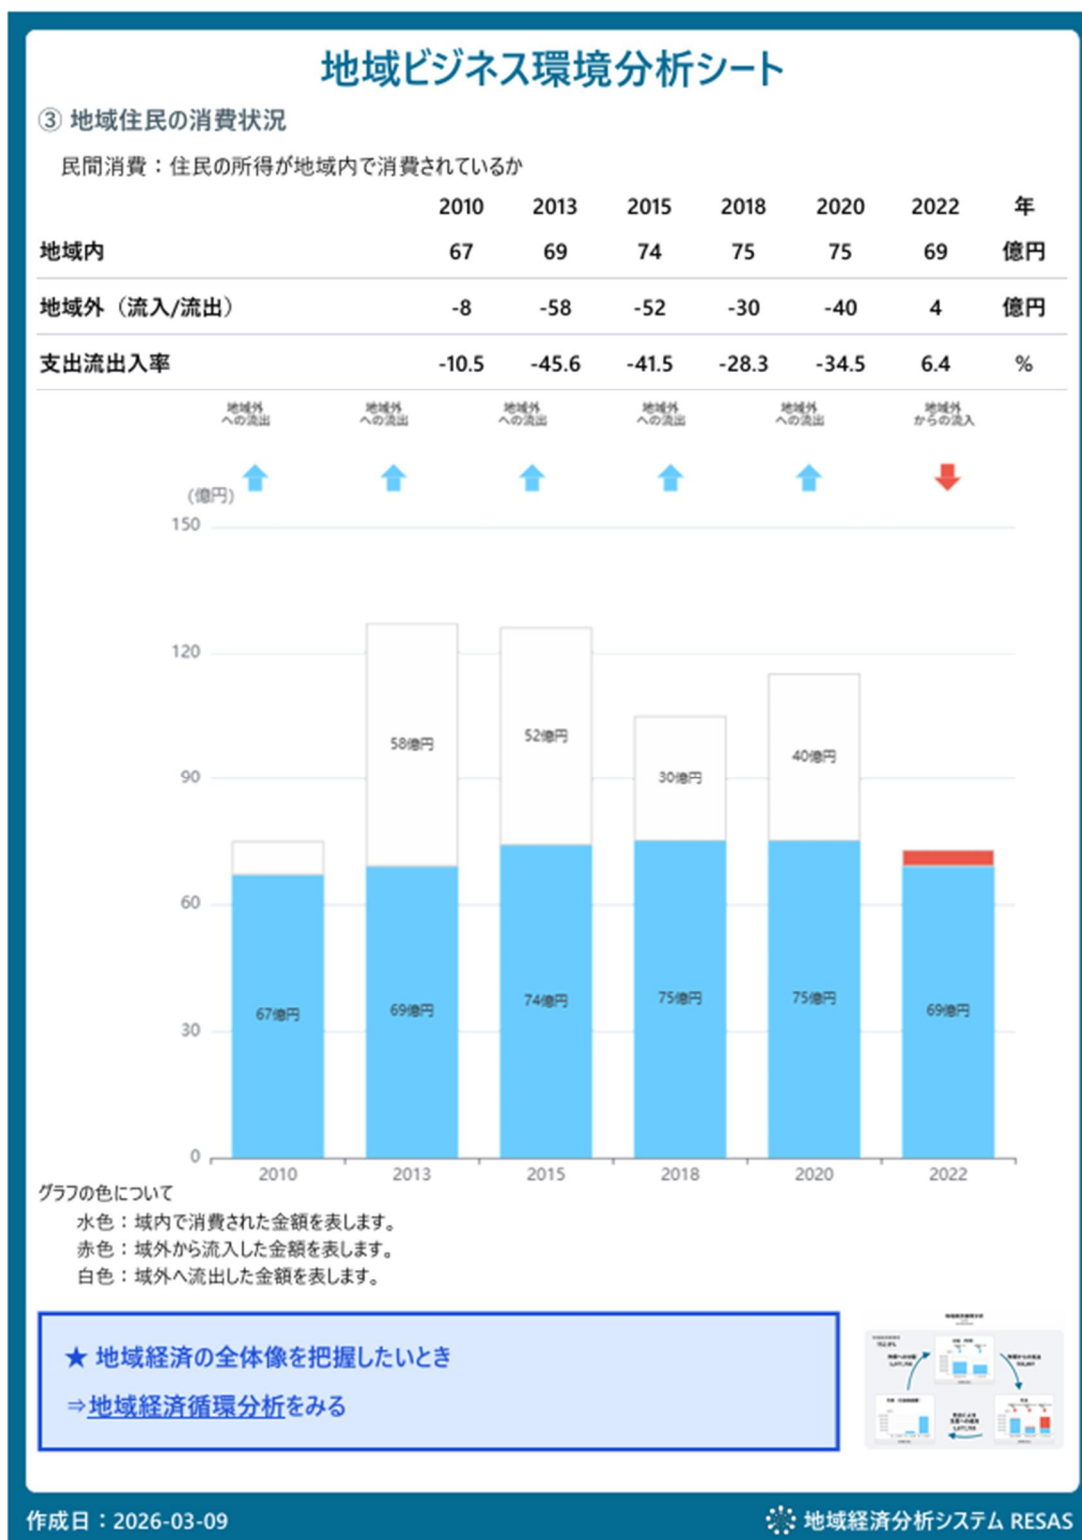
地域ビジネス環境分析シート

③ 地域住民の消費状況

民間消費：住民の所得が地域内で消費されているか

| | 2010 | 2013 | 2015 | 2018 | 2020 | 2022 | 年 |
|---|---|---|---|---|---|---|---|
| 地域内 | 67 | 69 | 74 | 75 | 75 | 69 | 億円 |
| 地域外（流入/流出） | -8 | -58 | -52 | -30 | -40 | 4 | 億円 |
| 支出流出入率 | -10.5 | -45.6 | -41.5 | -28.3 | -34.5 | 6.4 | % |

地域外への流出　地域外への流出　地域外への流出　地域外への流出　地域外への流出　地域外からの流入

(億円)
150
120
90
60
30
0

58億円　52億円　30億円　40億円
67億円　69億円　74億円　75億円　75億円　69億円

2010　2013　2015　2018　2020　2022

グラフの色について
水色：域内で消費された金額を表します。
赤色：域外から流入した金額を表します。
白色：域外へ流出した金額を表します。

★ 地域経済の全体像を把握したいとき
⇒地域経済循環分析をみる

作成日：2026-03-09

地域経済分析システム RESAS